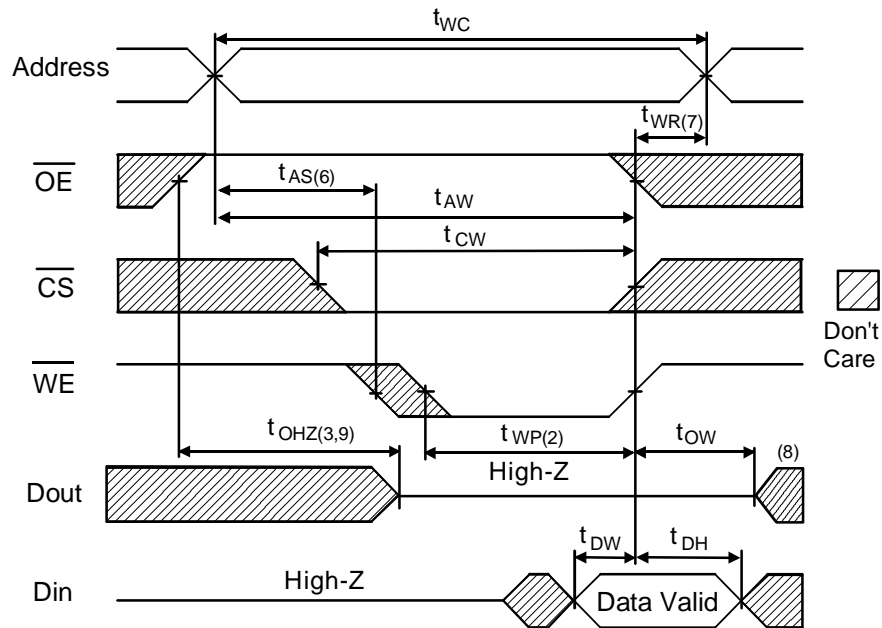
$t_{WC}$

Address

$t_{WR(7)}$

$\overline{OE}$

$t_{AS(6)}$

$t_{AW}$

$t_{CW}$

$\overline{CS}$

Don't Care

$\overline{WE}$

$t_{OHZ(3,9)}$

$t_{WP(2)}$

$t_{OW}$

(8)

High-Z

Dout

$t_{DW}$

$t_{DH}$

Din

High-Z

Data Valid